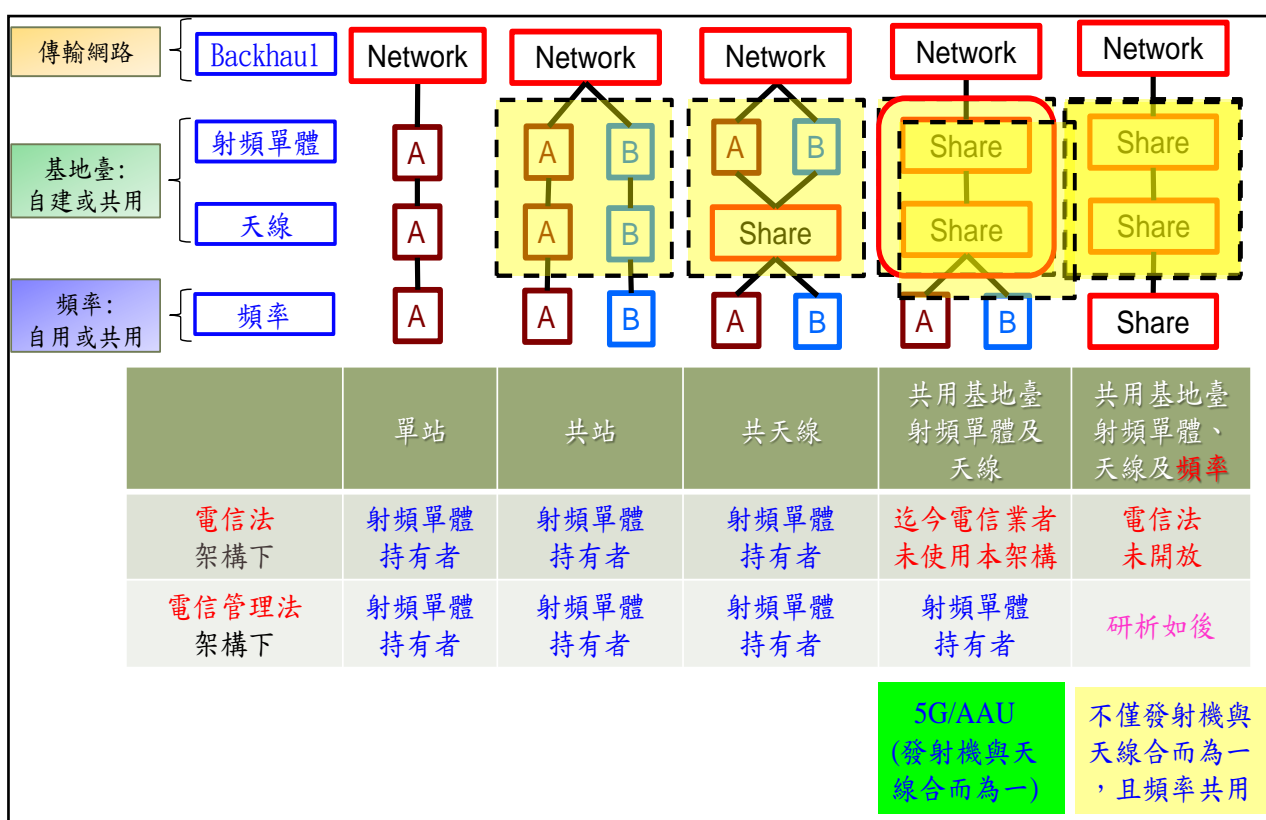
傳輸網路

Backhaul

基地臺：自建或共用

射頻單體

天線

頻率：自用或共用

頻率

Network

A

A

A

Network

A

B

A

B

A

B

Network

A

B

Share

A

B

Network

Share

Share

A

B

Network

Share

Share

Share

| | 單站 | 共站 | 共天線 | 共用基地臺射頻單體及天線 | 共用基地臺射頻單體、天線及頻率 |
|---|---|---|---|---|---|
| 電信法架構下 | 射頻單體持有者 | 射頻單體持有者 | 射頻單體持有者 | 迄今電信業者未使用本架構 | 電信法未開放 |
| 電信管理法架構下 | 射頻單體持有者 | 射頻單體持有者 | 射頻單體持有者 | 射頻單體持有者 | 研析如後 |

5G/AAU (發射機與天線合而為一)

不僅發射機與天線合而為一，且頻率共用